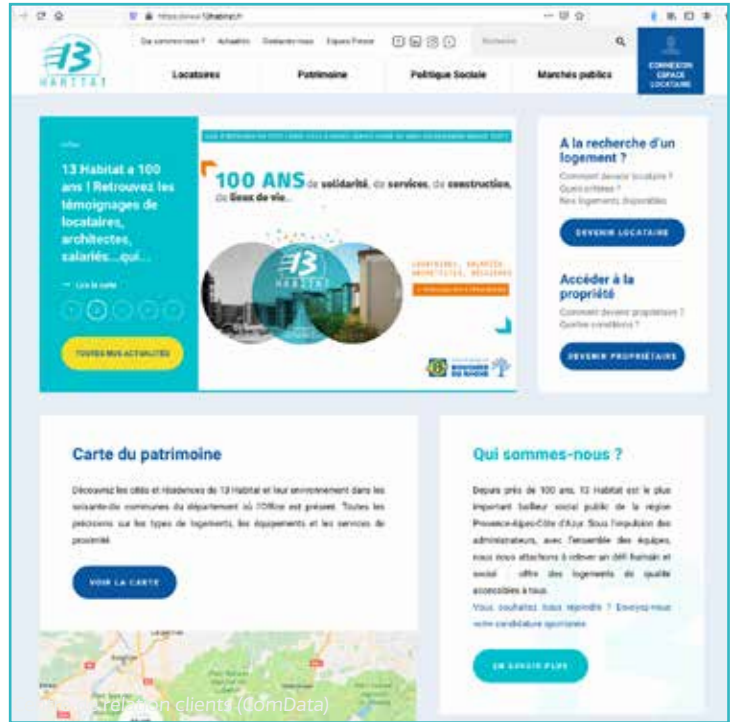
https://www.13habitat.fr

13 HABITAT

Qui sommes-nous ? Actualités Contactez-nous Espace Presse

Rechercher

CONNEXION ESPACE LOCATAIRE

Locataires Patrimoine Politique Sociale Marchés publics

13 Habitat a 100 ans ! Retrouvez les témoignages de locataires, architectes, salariés...qui...

Lire la suite

TOUTES NOS ACTUALITÉS

100 ANS de solidarité, de services, de construction, de lieux de vie...

BOUCHES-DU-RHÔNE

A la recherche d'un logement ?

Comment devenir locataire ?
Quels critères ?
Nos logements disponibles

DEVENIR LOCATAIRE

Accéder à la propriété

Comment devenir propriétaire ?
Quelles conditions ?

DEVENIR PROPRIÉTAIRE

Carte du patrimoine

Découvrez les cités et résidences de 13 Habitat et leur environnement dans les soixante-dix communes du département où l'Office est présent. Toutes les précisions sur les types de logements, les équipements et les services de proximité.

VOIR LA CARTE

Qui sommes-nous ?

Depuis près de 100 ans, 13 Habitat est le plus important bailleur social public de la région Provence-Alpes-Côte d'Azur. Sous l'impulsion des administrateurs, avec l'ensemble des équipes, nous nous attachons à relever un défi humain et social : offrir des logements de qualité accessibles à tous.

Vous souhaitez nous rejoindre ? Envoyez-nous votre candidature spontanée

EN SAVOIR PLUS

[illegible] relation client (domData)